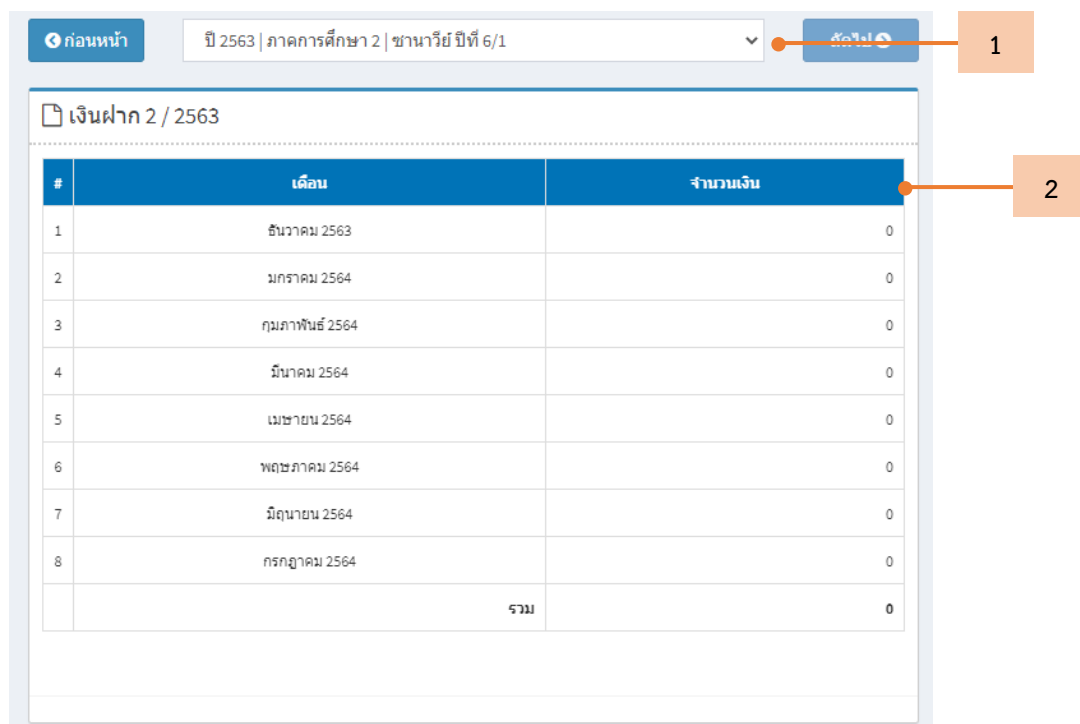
ก่อนหน้า

ปี 2563 | ภาคการศึกษา 2 | ชานาวิย์ ปีที่ 6/1

ถัดไป

1

เงินฝาก 2 / 2563

2

| # | เดือน | จำนวนเงิน |
|---|---|---|
| 1 | ธันวาคม 2563 | 0 |
| 2 | มกราคม 2564 | 0 |
| 3 | กุมภาพันธ์ 2564 | 0 |
| 4 | มีนาคม 2564 | 0 |
| 5 | เมษายน 2564 | 0 |
| 6 | พฤษภาคม 2564 | 0 |
| 7 | มิถุนายน 2564 | 0 |
| 8 | กรกฎาคม 2564 | 0 |
| | รวม | 0 |